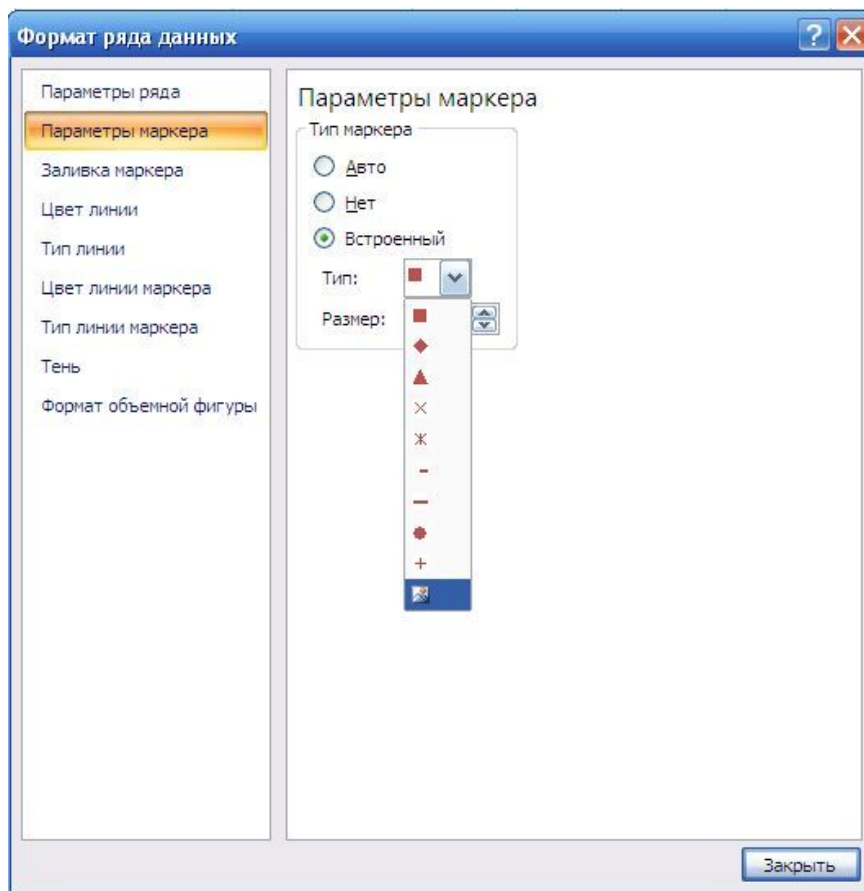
Формат ряда данных

Параметры ряда
Параметры маркера
Заливка маркера
Цвет линии
Тип линии
Цвет линии маркера
Тип линии маркера
Тень
Формат объемной фигуры

Параметры маркера
Тип маркера
Авто
Нет
Встроенный
Тип:
Размер:

Закрыть